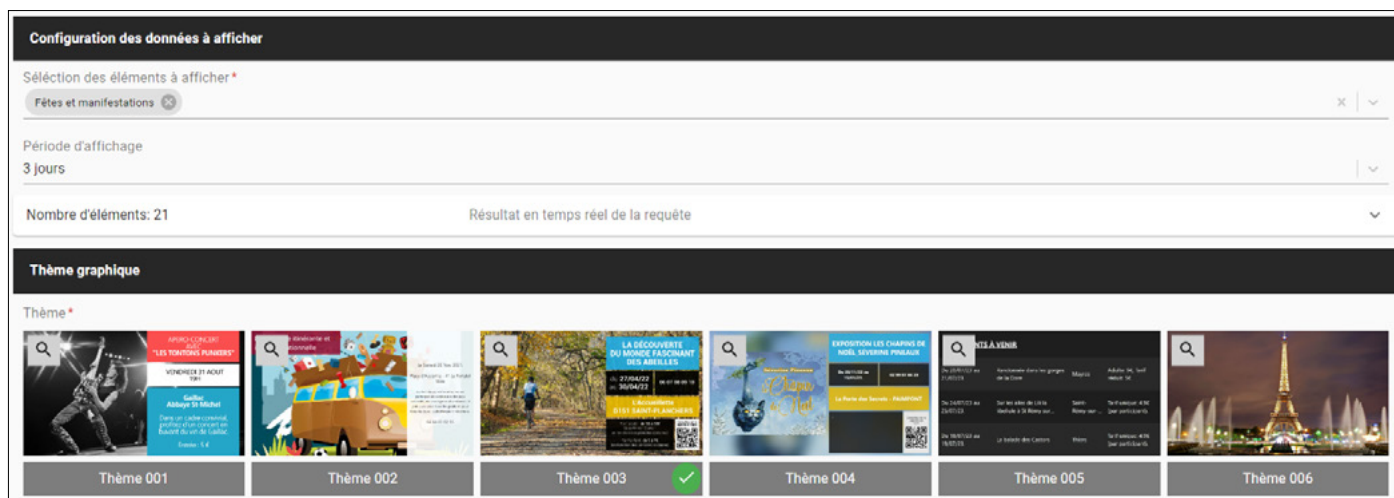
Configuration des données à afficher

Sélection des éléments à afficher*

Fêtes et manifestations

Période d'affichage

3 jours

Nombre d'éléments: 21

Résultat en temps réel de la requête

Thème graphique

Thème*

APERO-CONCERT "LES TONTONS FUNKERS" VENDREDI 21 AOUT

Gaillac Abbaye St Michel

LA DÉCOUVERTE DU MONDE FASCINANT DES ABEILLES

du 27/04/22 au 30/04/22

EXPOSITION LES CHAPINS DE NOËL SEVERINE PINIAUX

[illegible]NTS À VENIR

Thème 001

Thème 002

Thème 003

Thème 004

Thème 005

Thème 006